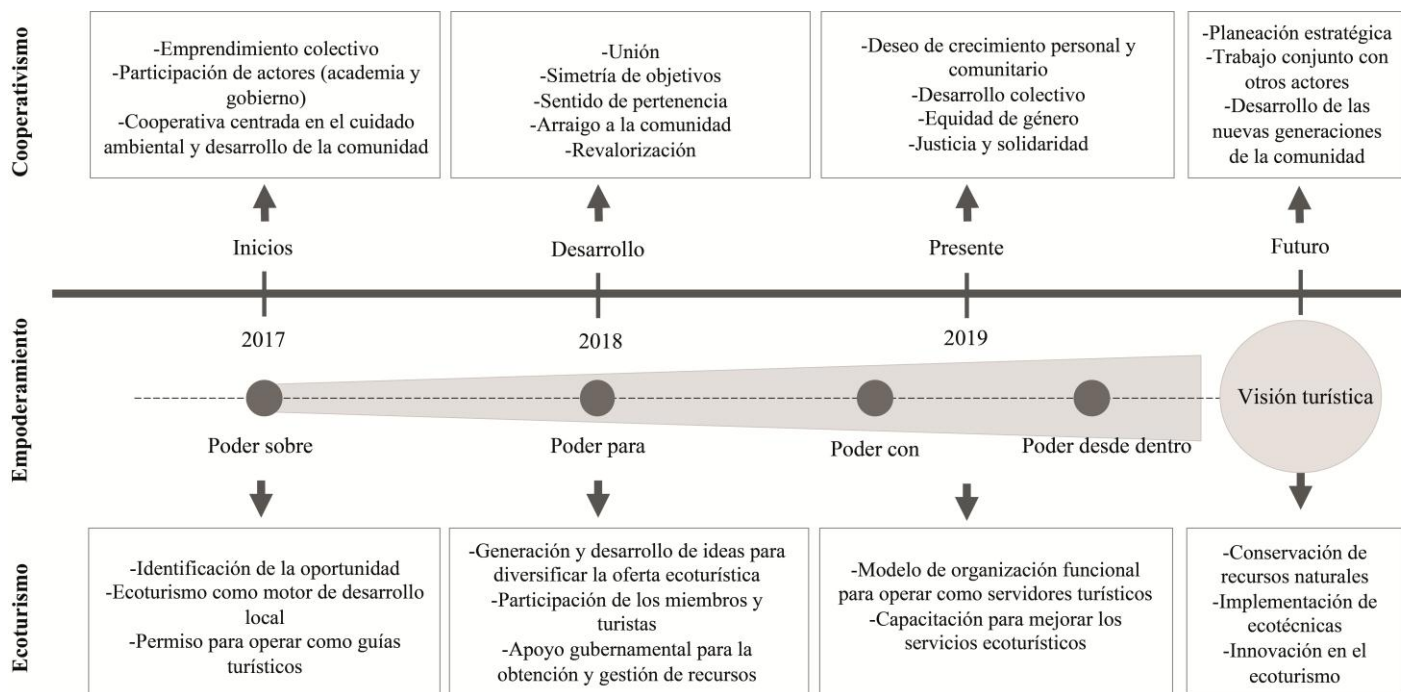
Cooperativismo

-Emprendimiento colectivo
-Participación de actores (academia y gobierno)
-Cooperativa centrada en el cuidado ambiental y desarrollo de la comunidad

-Unión
-Simetría de objetivos
-Sentido de pertenencia
-Arraigo a la comunidad
-Revalorización

-Deseo de crecimiento personal y comunitario
-Desarrollo colectivo
-Equidad de género
-Justicia y solidaridad

-Planeación estratégica
-Trabajo conjunto con otros actores
-Desarrollo de las nuevas generaciones de la comunidad

Inicios

Desarrollo

Presente

Futuro

2017

2018

2019

Empoderamiento

Poder sobre

Poder para

Poder con

Poder desde dentro

Visión turística

Ecoturismo

-Identificación de la oportunidad
-Ecoturismo como motor de desarrollo local
-Permiso para operar como guías turísticos

-Generación y desarrollo de ideas para diversificar la oferta ecoturística
-Participación de los miembros y turistas
-Apoyo gubernamental para la obtención y gestión de recursos

-Modelo de organización funcional para operar como servidores turísticos
-Capacitación para mejorar los servicios ecoturísticos

-Conservación de recursos naturales
-Implementación de ecotécnicas
-Innovación en el ecoturismo